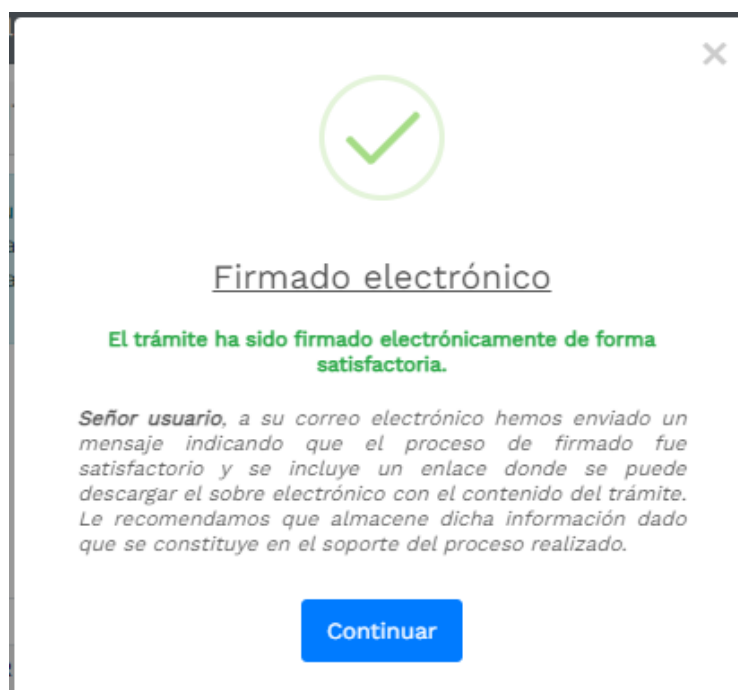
×

Firmado electrónico

El trámite ha sido firmado electrónicamente de forma satisfactoria.

Señor usuario, a su correo electrónico hemos enviado un mensaje indicando que el proceso de firmado fue satisfactorio y se incluye un enlace donde se puede descargar el sobre electrónico con el contenido del trámite. Le recomendamos que almacene dicha información dado que se constituye en el soporte del proceso realizado.

Continuar